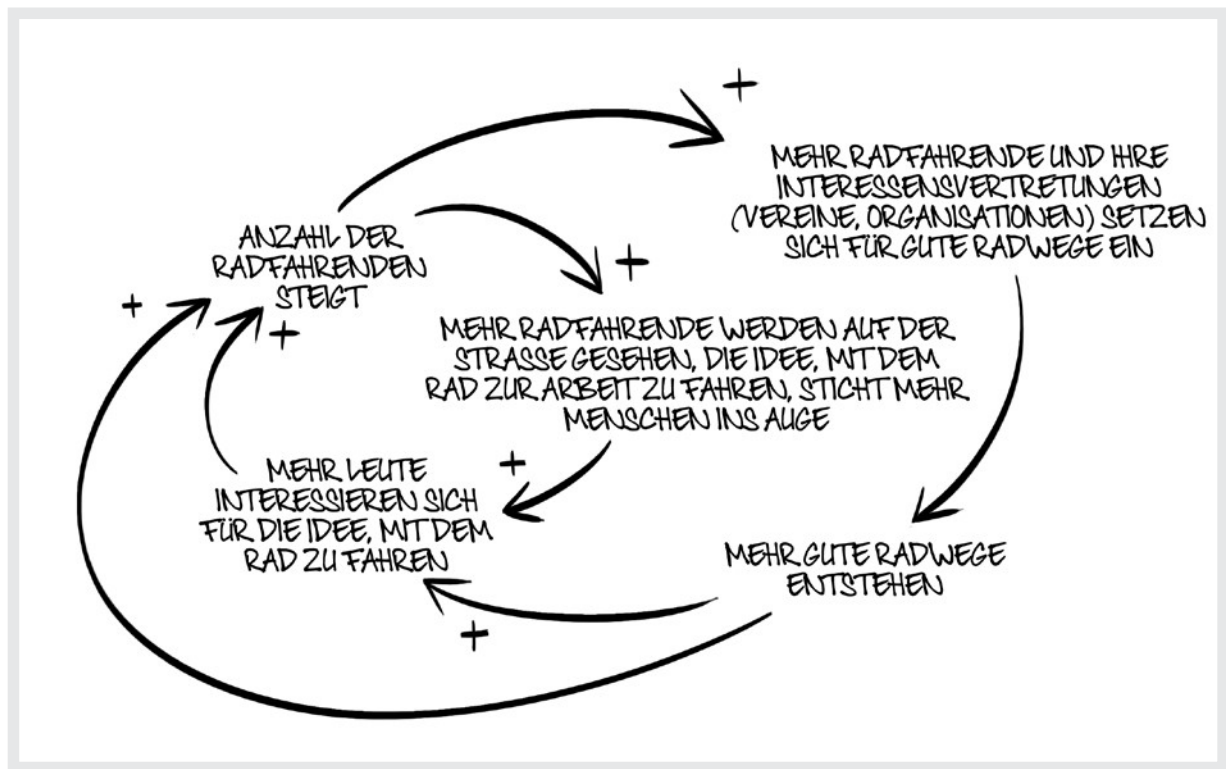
+

MEHR RADFAHRENDE UND IHRE INTERESSENSVERTRETUNGEN (VEREINE, ORGANISATIONEN) SETZEN SICH FÜR GUTE RADWEGE EIN

ANZAHL DER RADFAHRENDEN STEIGT

+

+

+

MEHR RADFAHRENDE WERDEN AUF DER STRASSE GESEHEN, DIE IDEE, MIT DEM RAD ZUR ARBEIT ZU FAHREN, STICHT MEHR MENSCHEN INS AUGE

+

MEHR LEUTE INTERESSIEREN SICH FÜR DIE IDEE, MIT DEM RAD ZU FAHREN

MEHR GUTE RADWEGE ENTSTEHEN

+